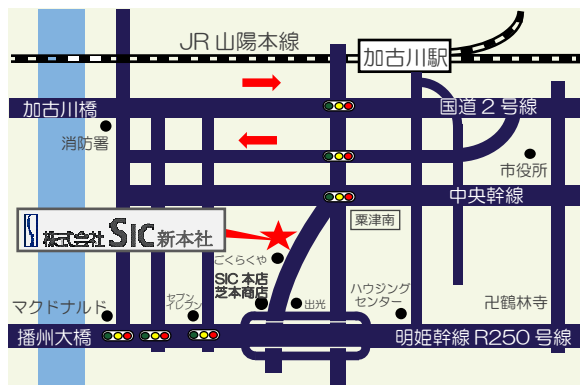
JR 山陽本線

加古川駅

加古川橋

国道２号線

消防署

市役所

中央幹線

粟津南

株式会社 SIC 新本社

ごくらくや

SIC 本店
芝本商店

出光

ハウジング
センター

マクドナルド

セブン
イレブン

卍鶴林寺

播州大橋

明姫幹線 R250 号線